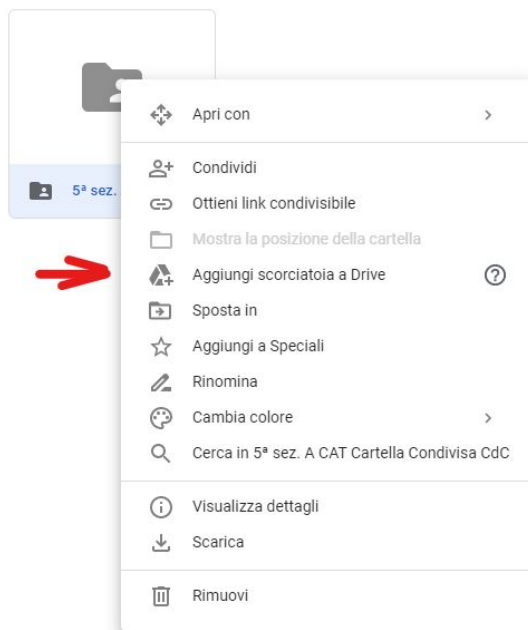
5ª sez.

Apri con

Condividi
Ottieni link condivisibile
Mostra la posizione della cartella
Aggiungi scorciatoia a Drive
Sposta in
Aggiungi a Speciali
Rinomina
Cambia colore
Cerca in 5ª sez. A CAT Cartella Condivisa CdC

Visualizza dettagli
Scarica

Rimuovi